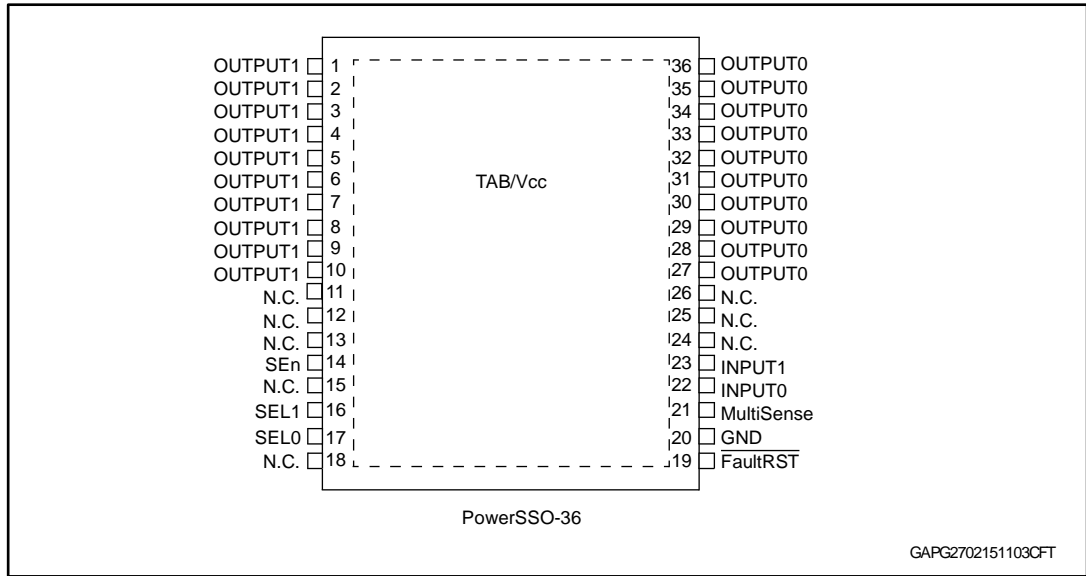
OUTPUT1 1
OUTPUT1 2
OUTPUT1 3
OUTPUT1 4
OUTPUT1 5
OUTPUT1 6
OUTPUT1 7
OUTPUT1 8
OUTPUT1 9
OUTPUT1 10
N.C. 11
N.C. 12
N.C. 13
SEn 14
N.C. 15
SEL1 16
SEL0 17
N.C. 18

TAB/Vcc

36 OUTPUT0
35 OUTPUT0
34 OUTPUT0
33 OUTPUT0
32 OUTPUT0
31 OUTPUT0
30 OUTPUT0
29 OUTPUT0
28 OUTPUT0
27 OUTPUT0
26 N.C.
25 N.C.
24 N.C.
23 INPUT1
22 INPUT0
21 MultiSense
20 GND
19 $\overline{\text{FaultRST}}$

PowerSSO-36

GAPG2702151103CFT